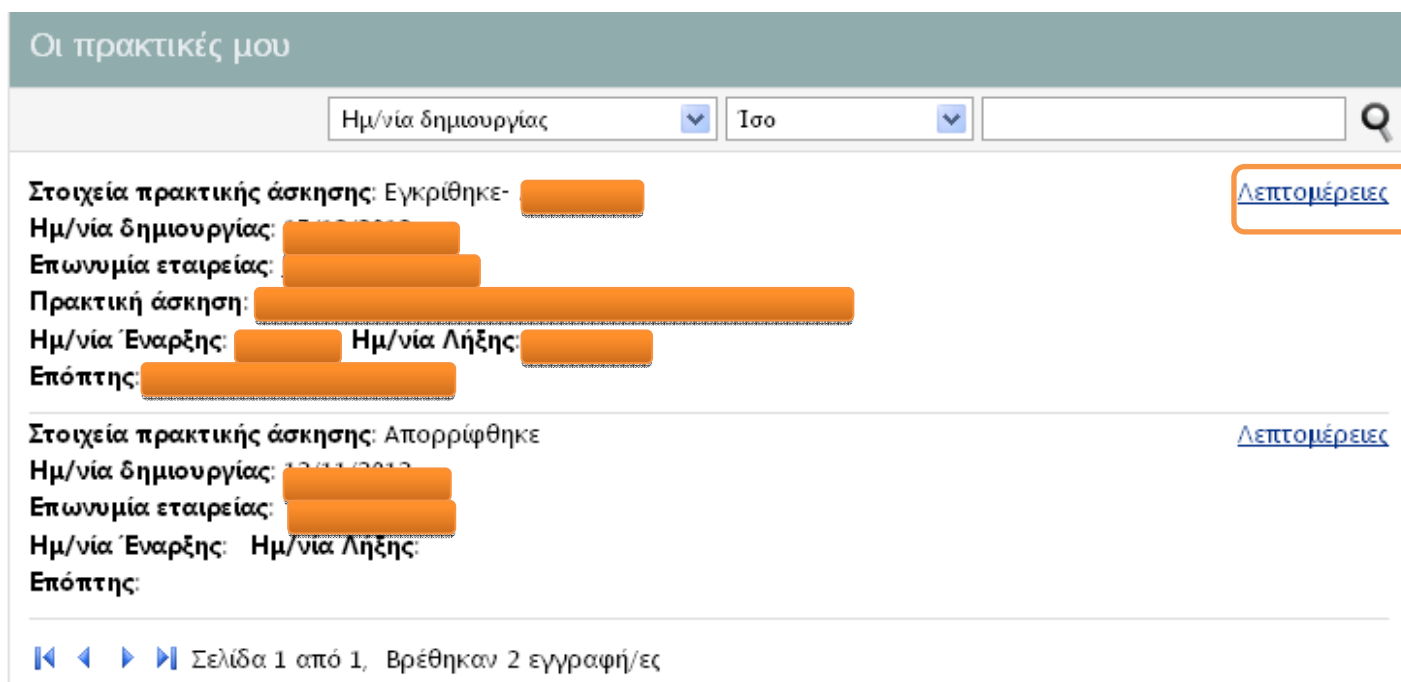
Οι πρακτικές μου

Ημ/νία δημιουργίας | Ισο

Στοιχεία πρακτικής άσκησης: Εγκρίθηκε- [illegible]
Λεπτομέρειες
Ημ/νία δημιουργίας: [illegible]
Επωνυμία εταιρείας: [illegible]
Πρακτική άσκηση: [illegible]
Ημ/νία Έναρξης: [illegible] Ημ/νία Λήξης: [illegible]
Επόπτης: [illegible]

Στοιχεία πρακτικής άσκησης: Απορρίφθηκε
Λεπτομέρειες
Ημ/νία δημιουργίας: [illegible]
Επωνυμία εταιρείας: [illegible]
Ημ/νία Έναρξης: Ημ/νία Λήξης:
Επόπτης:

Σελίδα 1 από 1, Βρέθηκαν 2 εγγραφή/ες